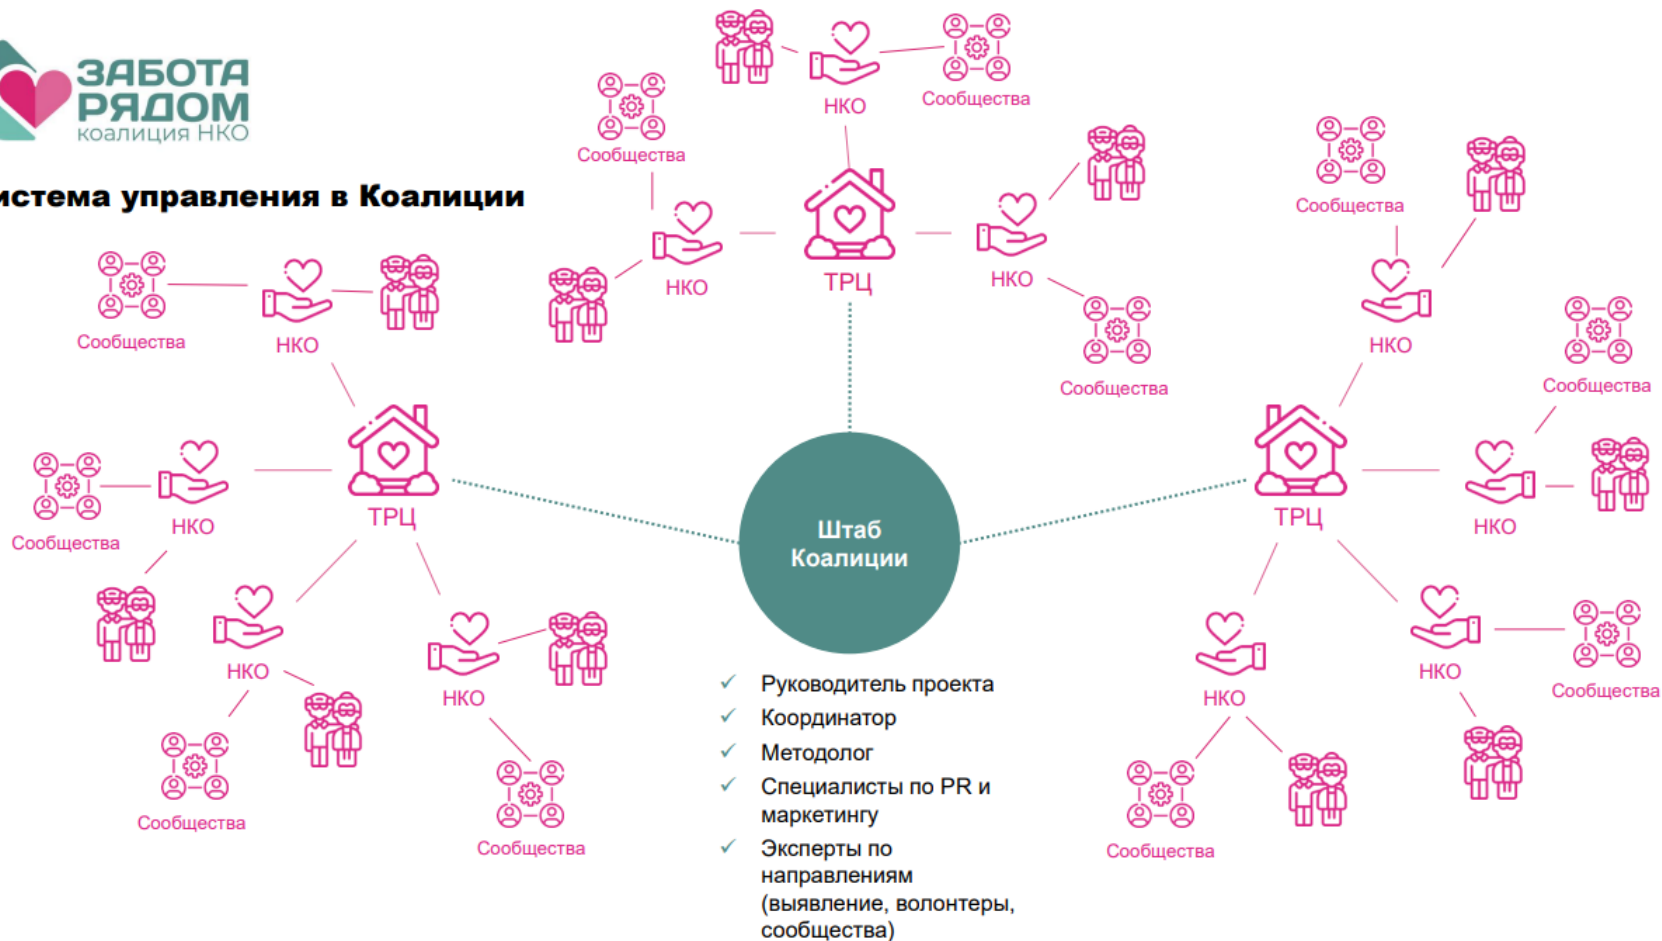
ЗАБОТА РЯДОМ
коалиция НКО

истема управления в Коалиции

НКО
Сообщества
Сообщества
НКО
ТРЦ
НКО
Сообщества

Сообщества
НКО
Сообщества
НКО
ТРЦ
НКО
Сообщества
НКО
НКО
Сообщества
Сообщества

Сообщества
НКО
Сообщества
ТРЦ
НКО
НКО
Сообщества
НКО
Сообщества

Штаб
Коалиции

✓ Руководитель проекта
✓ Координатор
✓ Методолог
✓ Специалисты по PR и маркетингу
✓ Эксперты по направлениям (выявление, волонтеры, сообщества)